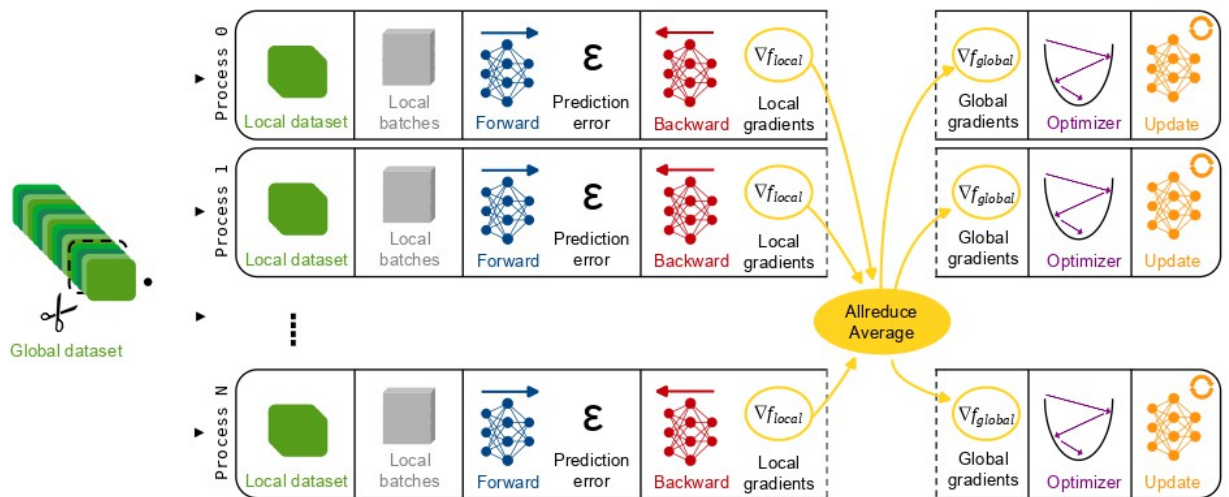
Global dataset

Process 0

Local dataset

Local batches

Forward

$\varepsilon$

Prediction error

Backward

$\nabla f_{local}$

Local gradients

$\nabla f_{global}$

Global gradients

Optimizer

Update

Process 1

Local dataset

Local batches

Forward

$\varepsilon$

Prediction error

Backward

$\nabla f_{local}$

Local gradients

$\nabla f_{global}$

Global gradients

Optimizer

Update

Allreduce Average

Process N

Local dataset

Local batches

Forward

$\varepsilon$

Prediction error

Backward

$\nabla f_{local}$

Local gradients

$\nabla f_{global}$

Global gradients

Optimizer

Update